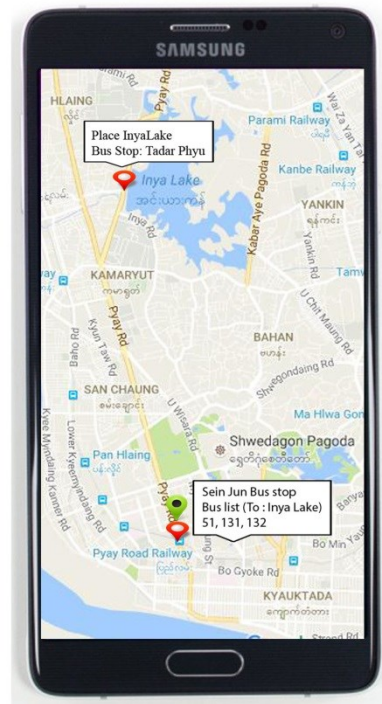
SAMSUNG

Place InyaLake
Bus Stop: Tadar Phyu

HLAING
Pyay Rd
Parami Railway
Wa Za Yan
Kanbe Railway
Inya Lake
အင်းယားကန်
Inya Rd
Kabar Aye Pagoda Rd
YANKIN
ရန်ကင်း
Yankin Rd
Tamw
KAMARYUT
ကမာရွတ်
Pyay Rd
U Chit Maung Rd
Kyun Taw Rd
Baho Rd
BAHAN
ဗဟန်း
HLAING
SAN CHAUNG
စမ်းချောင်း
Shwegondaing Rd
U Wisara Rd
Ma Hlwa Gon
Kree Myndaing Kamer Rd
Lower Kyeemyindaing Rd
Pan Hlaing
Shwedagon Pagoda
ရွှေတိဂုံစေတီတော်
Pyay
Sein Jun Bus stop
Bus list (To : Inya Lake)
51, 131, 132
Banya
Bo Min Yaung
Pyay Road Railway
Bo Gyoke Rd
KYAUKTADA
ကျောက်တံတား
Strand Rd